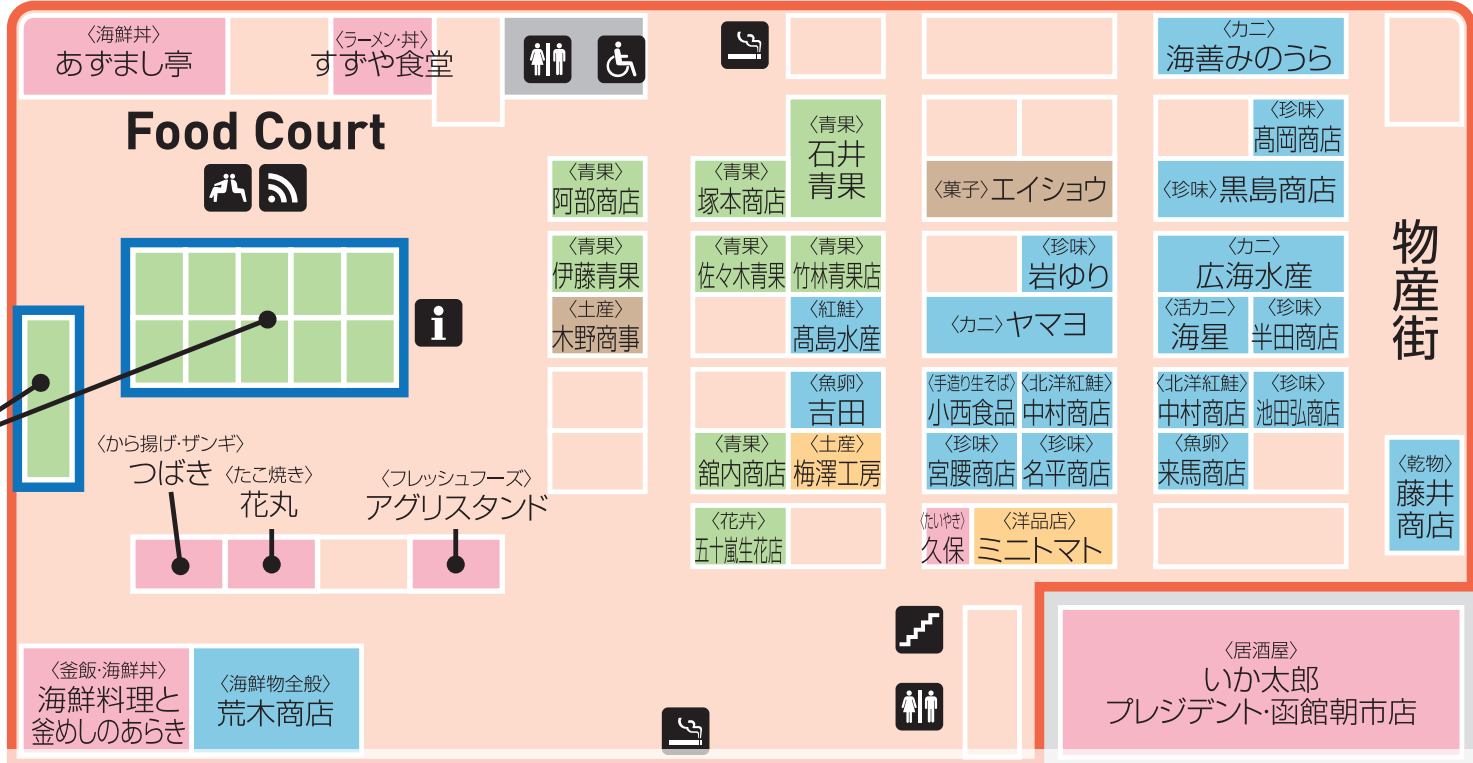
〈海鮮丼〉
あずまし亭

〈ラーメン·丼〉
すずや食堂

Food Court

〈から揚げ·ザンギ〉
つばき

〈たこ焼き〉
花丸

〈フレッシュフーズ〉
アグリスタンド

〈釜飯·海鮮丼〉
海鮮料理と釜めしのあらき

〈海鮮物全般〉
荒木商店

〈青果〉
阿部商店

〈青果〉
伊藤青果

〈土産〉
木野商事

〈青果〉
塚本商店

〈青果〉
石井青果

〈青果〉
佐々木青果

〈青果〉
竹林青果店

〈紅鮭〉
髙島水産

〈魚卵〉
吉田

〈青果〉
舘内商店

〈土産〉
梅澤工房

〈花卉〉
五十嵐生花店

〈菓子〉エイショウ

〈珍味〉
岩ゆり

〈カニ〉ヤマヨ

〈手造り生そば〉
小西食品

〈北洋紅鮭〉
中村商店

〈珍味〉
宮腰商店

〈珍味〉
名平商店

〈たいやき〉
久保

〈洋品店〉
ミニトマト

〈カニ〉
海善みのうら

〈珍味〉
髙岡商店

〈珍味〉黒島商店

〈カニ〉
広海水産

〈活カニ〉
海星

〈珍味〉
半田商店

〈北洋紅鮭〉
中村商店

〈珍味〉
池田弘商店

〈魚卵〉
来馬商店

物産街

〈乾物〉
藤井商店

〈居酒屋〉
いか太郎
プレジデント·函館朝市店